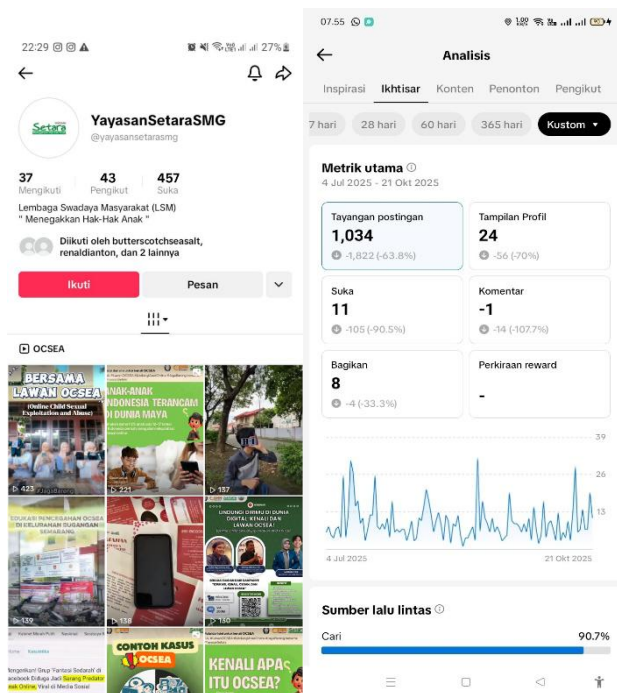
22:29 27%

YayasanSetaraSMG
@yayasansetarasmg

Setara

37 Mengikuti
43 Pengikut
457 Suka

Lembaga Swadaya Masyarakat (LSM)
" Menegakkan Hak-Hak Anak "

Diikuti oleh butterscotchseasalt, renaldianton, dan 2 lainnya

Ikuti
Pesan

OCSEA

BERSAMA LAWAN OCSEA
(Online Child Sexual Exploitation and Abuse)
423

ANAK-ANAK INDONESIA TERANCAM DI DUNIA MAYA
221

157

EDUKASI PENCEGAHAN OCSEA DI KELURAHAN SUGANGSAN SEMARANG
139

138

LINDUNGI DIRIMU DI DUNIA DIGITAL KENALI DAN LAWAN OCSEA!
150

Mengerikan! Grup 'Fantasi Sedarah' di Facebook Diduga Jadi Sarang Predator Anak Online, Viral di Media Sosial

CONTOH KASUS OCSEA

KENALI APA ITU OCSEA?

07.55

Analisis

Inspirasi
Ikhtisar
Konten
Penonton
Pengikut

7 hari
28 hari
60 hari
365 hari
Kustom

Metrik utama
4 Jul 2025 - 21 Okt 2025

Tayangan postingan
1,034
-1,822 (-63.8%)

Tampilan Profil
24
-56 (-70%)

Suka
11
-105 (-90.5%)

Komentar
-1
-14 (-107.7%)

Bagikan
8
-4 (-33.3%)

Perkiraan reward
-

39
26
13

4 Jul 2025
21 Okt 2025

Sumber lalu lintas

Cari
90.7%